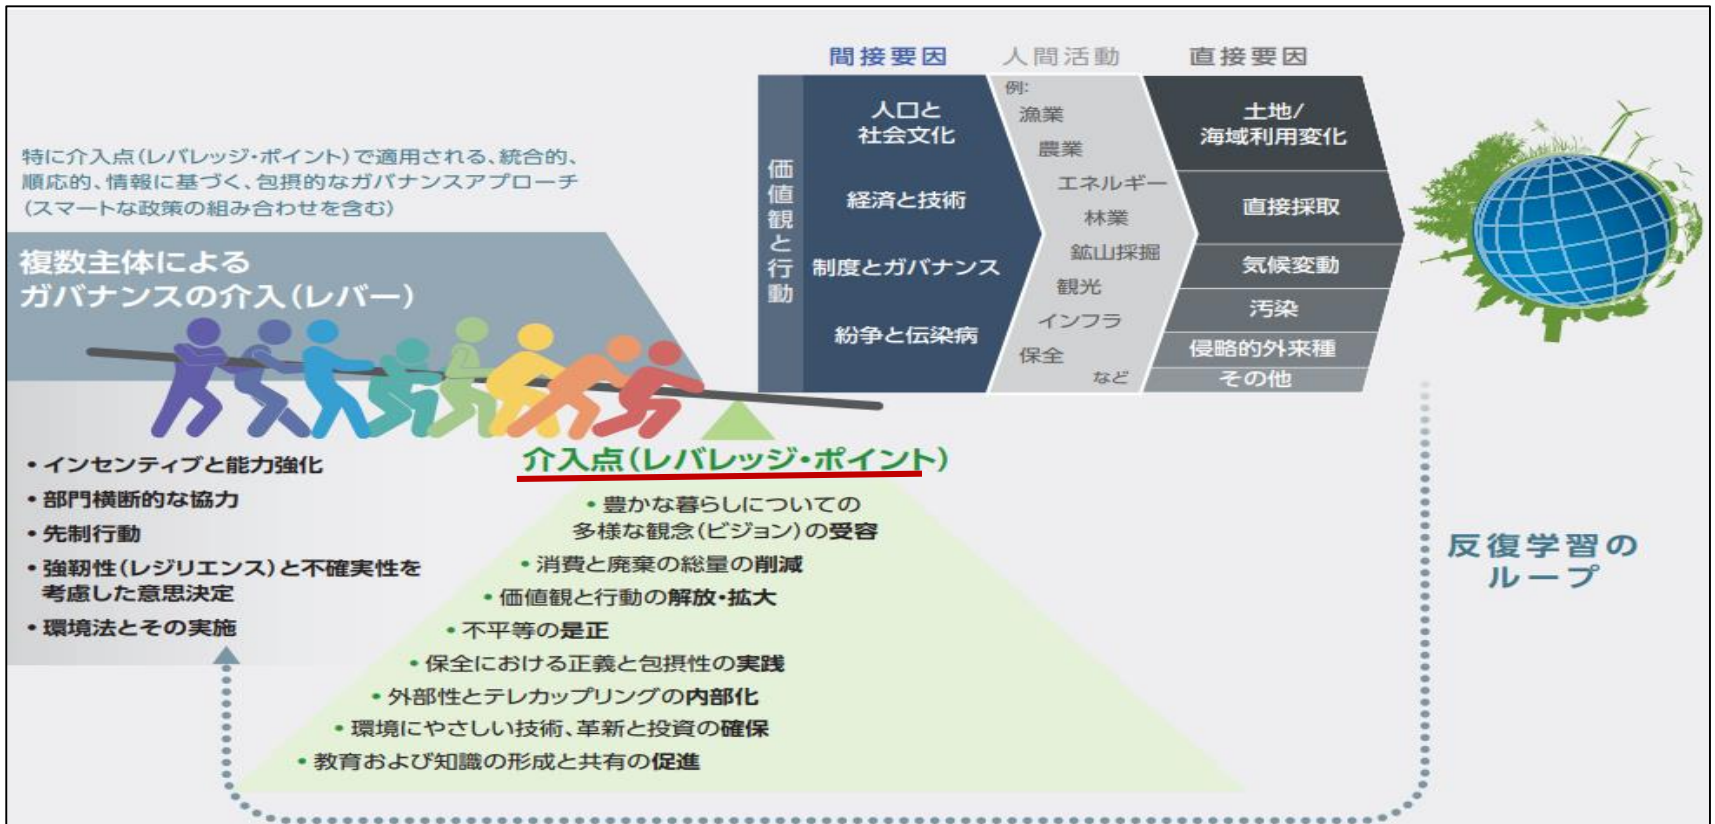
間接要因　人間活動　直接要因

価値観と行動

人口と社会文化

経済と技術

制度とガバナンス

紛争と伝染病

例:
漁業
農業
エネルギー
林業
鉱山採掘
観光
インフラ
保全
など

土地/海域利用変化

直接採取

気候変動

汚染

侵略的外来種

その他

特に介入点(レバレッジ・ポイント)で適用される、統合的、順応的、情報に基づく、包摂的なガバナンスアプローチ(スマートな政策の組み合わせを含む)

複数主体によるガバナンスの介入(レバー)

• インセンティブと能力強化
• 部門横断的な協力
• 先制行動
• 強靭性(レジリエンス)と不確実性を考慮した意思決定
• 環境法とその実施

介入点(レバレッジ・ポイント)

• 豊かな暮らしについての多様な観念(ビジョン)の受容
• 消費と廃棄の総量の削減
• 価値観と行動の解放・拡大
• 不平等の是正
• 保全における正義と包摂性の実践
• 外部性とテレカップリングの内部化
• 環境にやさしい技術、革新と投資の確保
• 教育および知識の形成と共有の促進

反復学習のループ